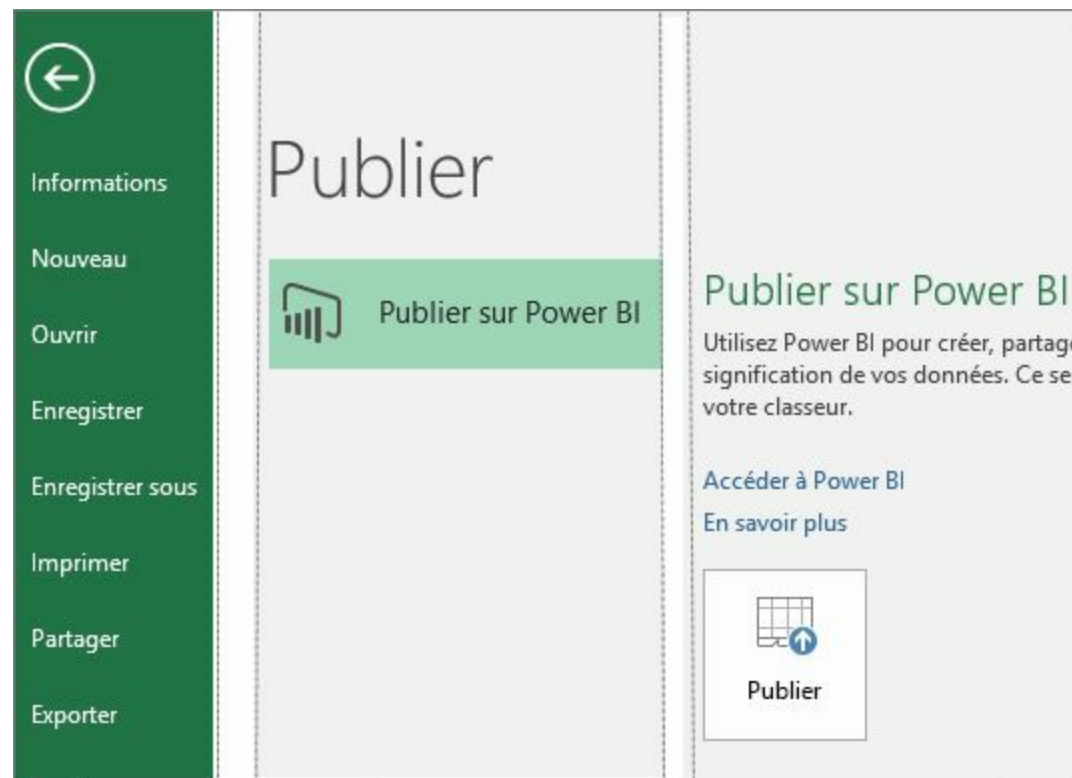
Informations

Nouveau

Ouvrir

Enregistrer

Enregistrer sous

Imprimer

Partager

Exporter

Publier

Publier sur Power BI

Publier sur Power BI

Utilisez Power BI pour créer, partag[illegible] signification de vos données. Ce se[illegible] votre classeur.

Accéder à Power BI

En savoir plus

Publier